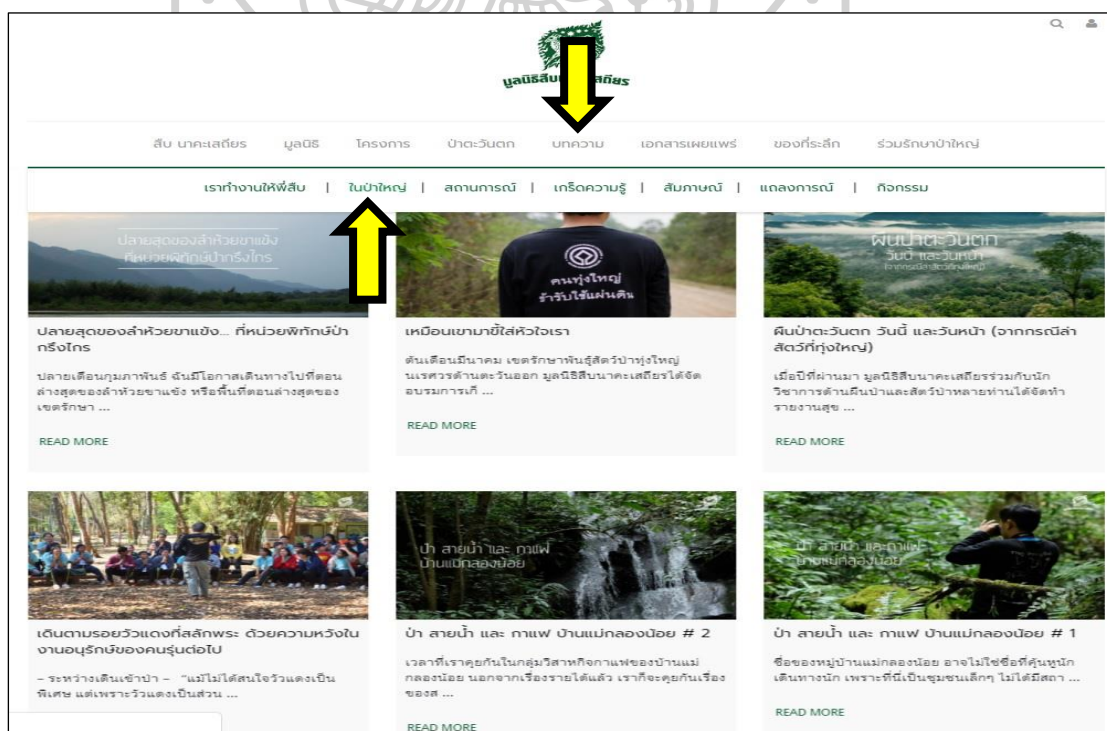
มูลนิธิสืบ นาคะเสถียร

สืบ นาคะเสถียร มูลนิธิ โครงการ ป่าตะวันตก บทความ เอกสารเผยแพร่ ของที่ระลึก ร่วมรักษาป่าใหญ่

เราทำงานให้พี่สืบ | ในป่าใหญ่ | สถานการณ์ | เกร็ดความรู้ | สัมภาษณ์ | แถลงการณ์ | กิจกรรม

ปลายสุดของลำห้วยขาแข้ง ที่หน่วยพิทักษ์ป่ากริงไกร

คนทุ่งใหญ่ รับใช้แผ่นดิน

ผืนป่าตะวันตก วันนี้ และวันหน้า

ปลายสุดของลำห้วยขาแข้ง... ที่หน่วยพิทักษ์ป่ากริงไกร

ปลายเดือนกุมภาพันธ์ ฉันมีโอกาสเดินทางไปที่ตอนล่างสุดของลำห้วยขาแข้ง หรือพื้นที่ตอนล่างสุดของเขตรักษา ...

READ MORE

เหมือนเขามาขี้ใส่หัวใจเรา

ต้นเดือนมีนาคม เขตรักษาพันธุ์สัตว์ป่าทุ่งใหญ่นเรศวรด้านตะวันออก มูลนิธิสืบนาคะเสถียรได้จัดอบรมการเก็ ...

READ MORE

ผืนป่าตะวันตก วันนี้ และวันหน้า (จากกรณีล่าสัตว์ที่ทุ่งใหญ่)

เมื่อปีที่ผ่านมา มูลนิธิสืบนาคะเสถียรร่วมกับนักวิชาการด้านผืนป่าและสัตว์ป่าหลายท่านได้จัดทำรายงานสุข ...

READ MORE

ป่า สายน้ำ และ กาแฟ บ้านแม่กลองน้อย

ป่า สายน้ำ และ กาแฟ บ้านแม่กลองน้อย

เดินตามรอยวัวแดงที่สลักพระ ด้วยความหวังในงานอนุรักษ์ของคนรุ่นต่อไป

– ระหว่างเดินเข้าป่า – "แม่ไม้ได้สนใจวัวแดงเป็นพิเศษ แต่เพราะวัวแดงเป็นส่วน ...

ป่า สายน้ำ และ กาแฟ บ้านแม่กลองน้อย # 2

เวลาที่เราคุยกันในกลุ่มวิสาหกิจกาแฟของบ้านแม่กลองน้อย นอกจากเรื่องรายได้แล้ว เราก็จะคุยกันเรื่องของส ...

READ MORE

ป่า สายน้ำ และ กาแฟ บ้านแม่กลองน้อย # 1

ชื่อของหมู่บ้านแม่กลองน้อย อาจไม่ใช่ชื่อที่คุ้นหูนักเดินทางนัก เพราะที่นี่เป็นชุมชนเล็กๆ ไม่ได้มีสถา ...

READ MORE